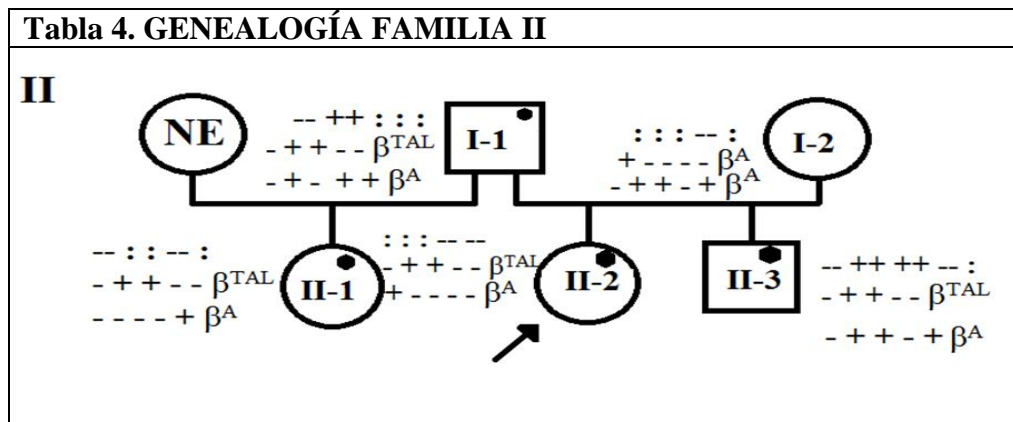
Tabla 4. GENEALOGÍA FAMILIA II

II

NE

-- ++ : : :
- + + - - $\beta^{TAL}$
- + - + + $\beta^{A}$

I-1

: : : -- :
+ - - - - $\beta^{A}$
- + + - + $\beta^{A}$

I-2

-- : : -- :
- + + - - $\beta^{TAL}$
- - - - + $\beta^{A}$

II-1

: : : -- --
- + + - - $\beta^{TAL}$
+ - - - - $\beta^{A}$

II-2

II-3

-- ++ ++ -- :
- + + - - $\beta^{TAL}$
- + + - + $\beta^{A}$